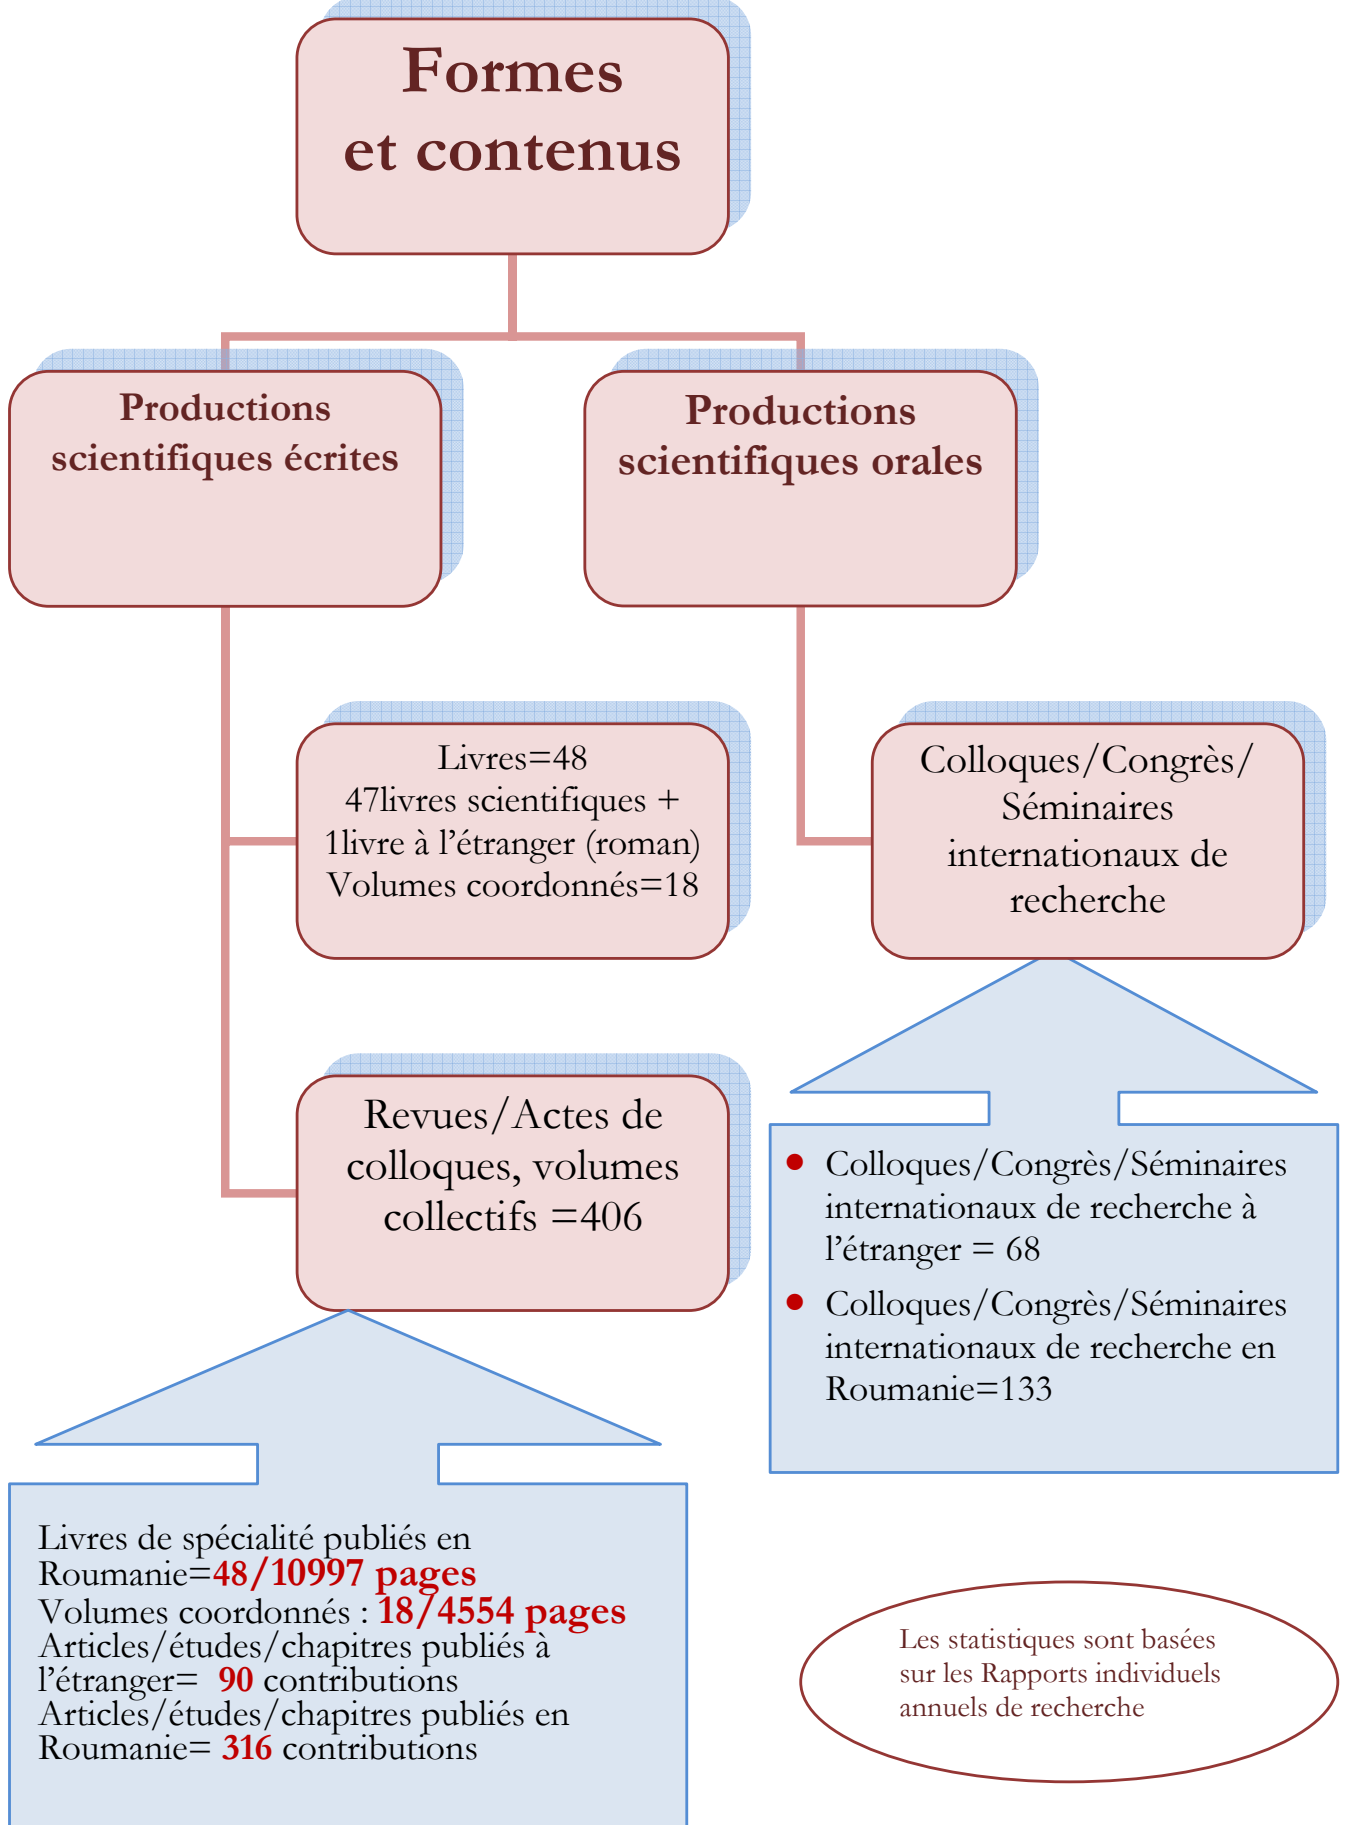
Formes et contenus

Productions scientifiques écrites

Productions scientifiques orales

Livres=48
47livres scientifiques +
1livre à l'étranger (roman)
Volumes coordonnés=18

Colloques/Congrès/Séminaires internationaux de recherche

Revues/Actes de colloques, volumes collectifs =406

- Colloques/Congrès/Séminaires internationaux de recherche à l'étranger = 68
- Colloques/Congrès/Séminaires internationaux de recherche en Roumanie=133

Livres de spécialité publiés en Roumanie=48/10997 pages
Volumes coordonnés : 18/4554 pages
Articles/études/chapitres publiés à l'étranger= 90 contributions
Articles/études/chapitres publiés en Roumanie= 316 contributions

Les statistiques sont basées sur les Rapports individuels annuels de recherche